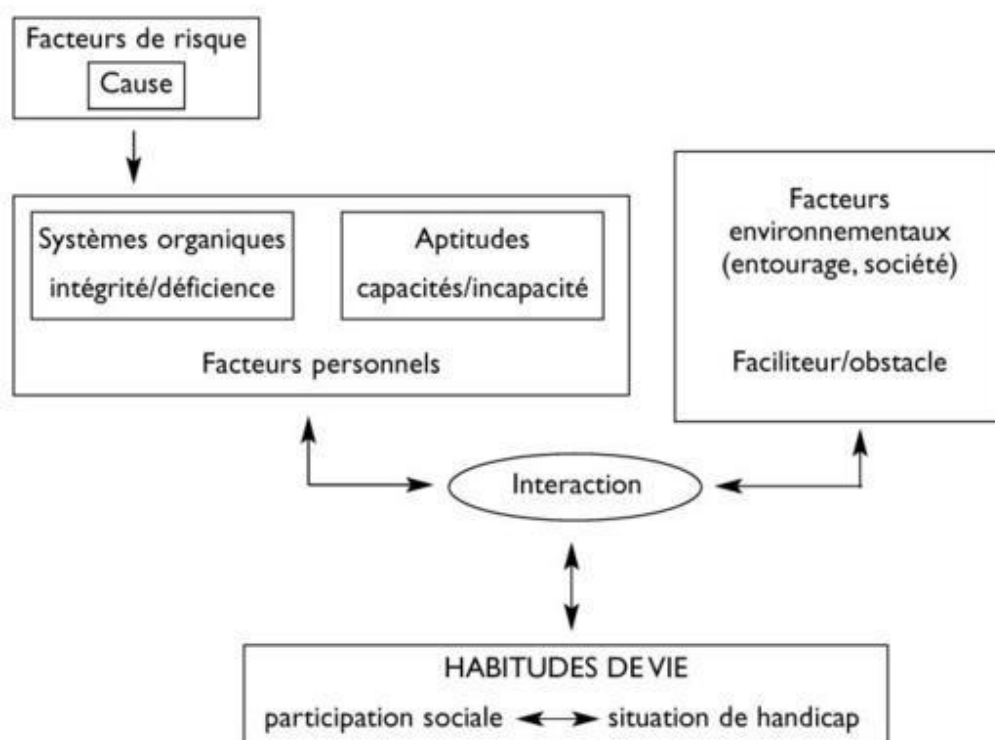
Facteurs de risque

Cause

Systèmes organiques
intégrité/déficience

Aptitudes
capacités/incapacité

Facteurs personnels

Facteurs environnementaux (entourage, société)

Faciliteur/obstacle

Interaction

HABITUDES DE VIE

participation sociale ⟷ situation de handicap